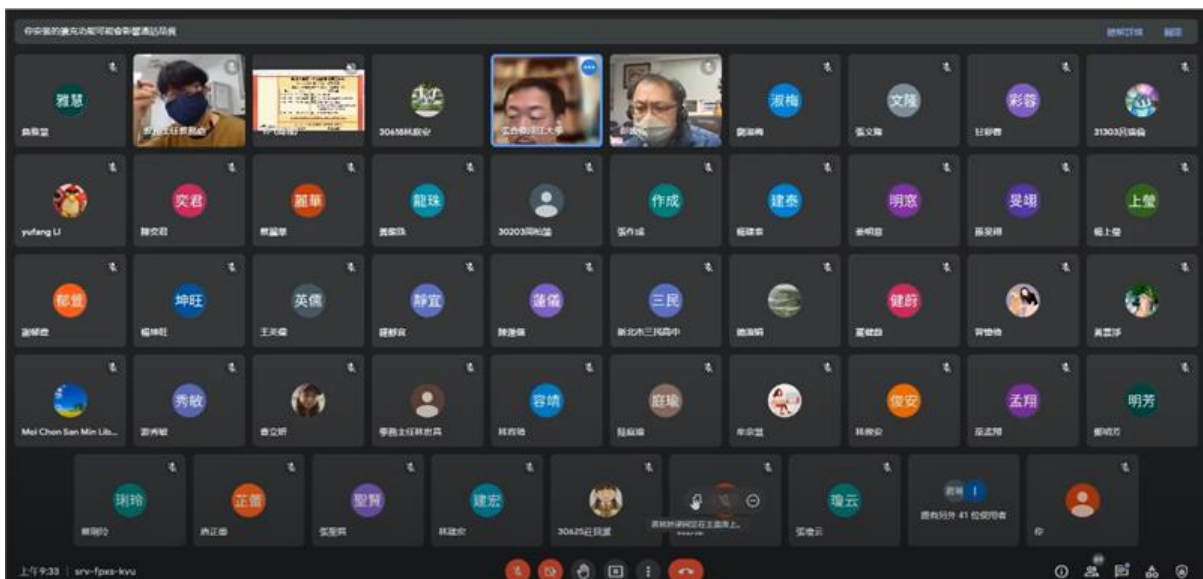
你安裝的擴充功能可能會影響通話品質

瞭解詳情 關閉

雅慧
龔雅慧

30618林庭安

淑梅
劉淑梅

文陵
張文陵

彩蓉
甘彩蓉

31303呂頌倫

yufang Li

奕君
陳奕君

麗華
蔡麗華

龍珠
黃龍珠

30203周柏諺

作成
張作成

建泰
賴建泰

明宸
余明宸

旻翊
孫旻翊

上瑩
楊上瑩

郁萱
謝郁萱

坤旺
楊坤旺

英儒
王英儒

靜宜
羅靜宜

蓮儀
陳蓮儀

三民
新北市三民高中

德瑞婷

健蔚
葉健蔚

賀瑜倫

黃雲淨

Mei Chon Sen Min Lib...

秀敏
謝秀敏

曾文妍

事務主任林忠貴

容靖
林容靖

庭瑜
顏庭瑜

朱宗慧

俊安
林俊安

孟翔
巫孟翔

明芳
鄭明芳

琍玲
蔡琍玲

芷蕾
燕芷蕾

聖賢
張聖賢

建宏
林建宏

30625莊貝霓

瑋云
張瑋云

還有另外 41 位使用者

你

上午9:33 | srv-fpxs-kvu